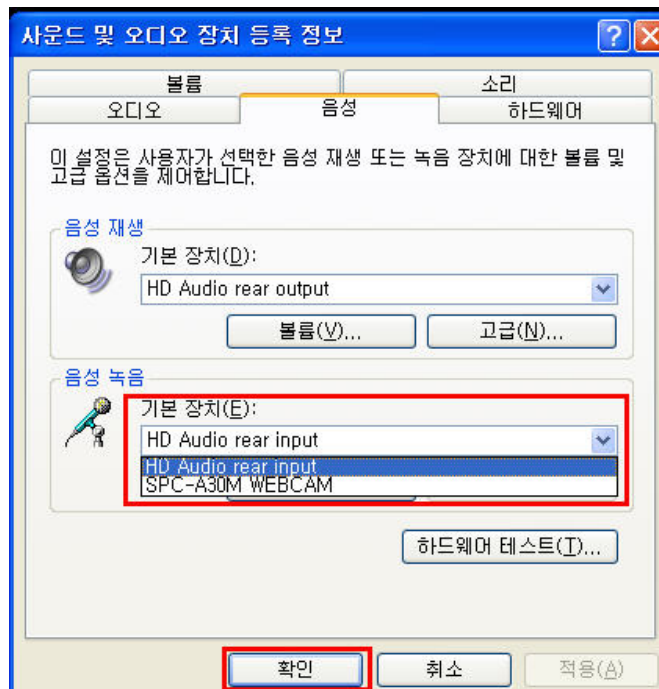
사운드 및 오디오 장치 등록 정보

볼륨
소리
오디오
음성
하드웨어

이 설정은 사용자가 선택한 음성 재생 또는 녹음 장치에 대한 볼륨 및 고급 옵션을 제어합니다.

음성 재생
기본 장치(D):
HD Audio rear output
볼륨(V)...
고급(N)...

음성 녹음
기본 장치(E):
HD Audio rear input
HD Audio rear input
SPC-A30M WEBCAM

하드웨어 테스트(T)...

확인
취소
적용(A)